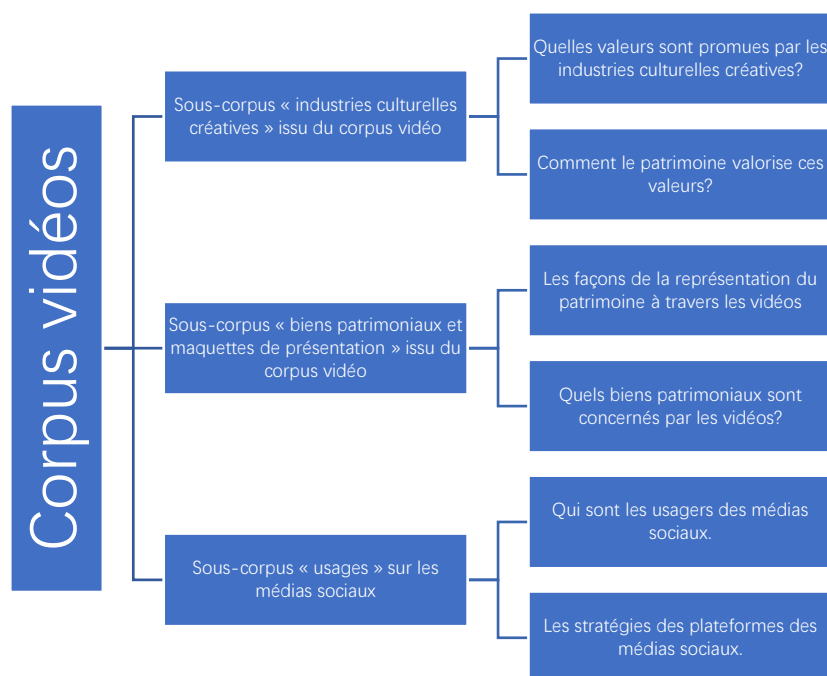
Corpus vidéos

Sous-corpus « industries culturelles créatives » issu du corpus vidéo

Quelles valeurs sont promues par les industries culturelles créatives?

Comment le patrimoine valorise ces valeurs?

Sous-corpus « biens patrimoniaux et maquettes de présentation » issu du corpus vidéo

Les façons de la représentation du patrimoine à travers les vidéos

Quels biens patrimoniaux sont concernés par les vidéos?

Sous-corpus « usages » sur les médias sociaux

Qui sont les usagers des médias sociaux.

Les stratégies des plateformes des médias sociaux.